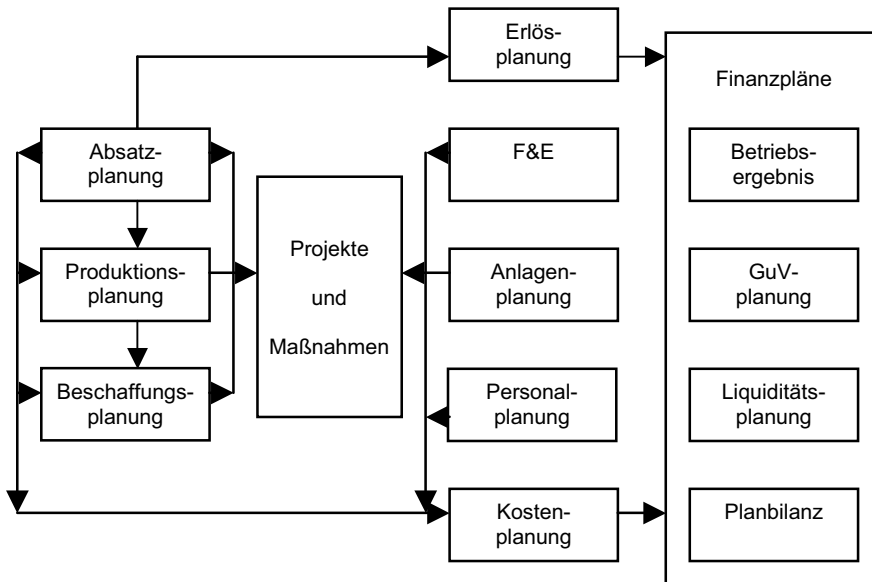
Erlösplanung

Finanzpläne

Absatzplanung

F&E

Betriebsergebnis

Produktionsplanung

Projekte

und

Maßnahmen

Anlagenplanung

GuVplanung

Beschaffungsplanung

Personalplanung

Liquiditätsplanung

Kostenplanung

Planbilanz